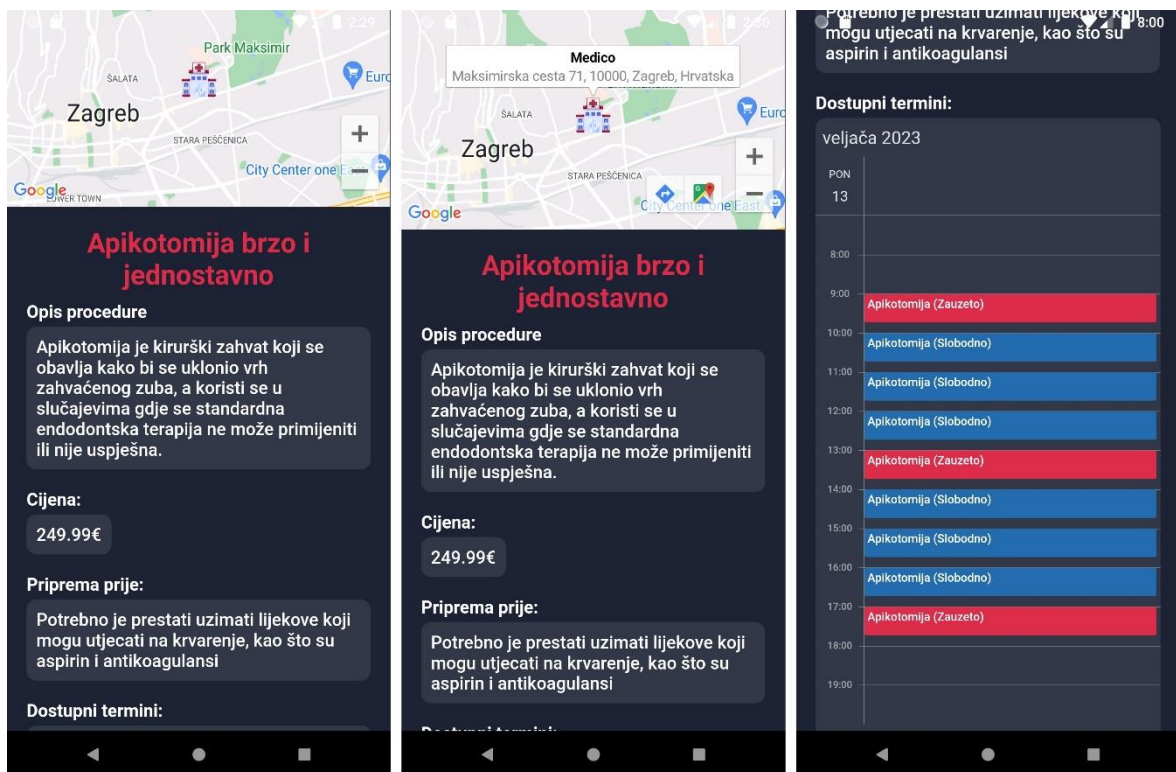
2:29

Park Maksimir
ŠALATA
Zagreb
STARA PEŠČENICA
City Center one
Euro
LOWER TOWN
Google
+
−

Apikotomija brzo i jednostavno

Opis procedure

Apikotomija je kirurški zahvat koji se obavlja kako bi se uklonio vrh zahvaćenog zuba, a koristi se u slučajevima gdje se standardna endodontska terapija ne može primijeniti ili nije uspješna.

Cijena:

249.99€

Priprema prije:

Potrebno je prestati uzimati lijekove koji mogu utjecati na krvarenje, kao što su aspirin i antikoagulansi

Dostupni termini:

2:30

Medico
Maksimirska cesta 71, 10000, Zagreb, Hrvatska
ŠALATA
Zagreb
STARA PEŠČENICA
City Center one East
Euro
Google
+
−

Apikotomija brzo i jednostavno

Opis procedure

Apikotomija je kirurški zahvat koji se obavlja kako bi se uklonio vrh zahvaćenog zuba, a koristi se u slučajevima gdje se standardna endodontska terapija ne može primijeniti ili nije uspješna.

Cijena:

249.99€

Priprema prije:

Potrebno je prestati uzimati lijekove koji mogu utjecati na krvarenje, kao što su aspirin i antikoagulansi

Dostupni termini:

8:00

Potrebno je prestati uzimati lijekove koji mogu utjecati na krvarenje, kao što su aspirin i antikoagulansi

Dostupni termini:

veljača 2023

PON
13

8:00
9:00 Apikotomija (Zauzeto)
10:00 Apikotomija (Slobodno)
11:00 Apikotomija (Slobodno)
12:00 Apikotomija (Slobodno)
13:00 Apikotomija (Zauzeto)
14:00 Apikotomija (Slobodno)
15:00 Apikotomija (Slobodno)
16:00 Apikotomija (Slobodno)
17:00 Apikotomija (Zauzeto)
18:00
19:00